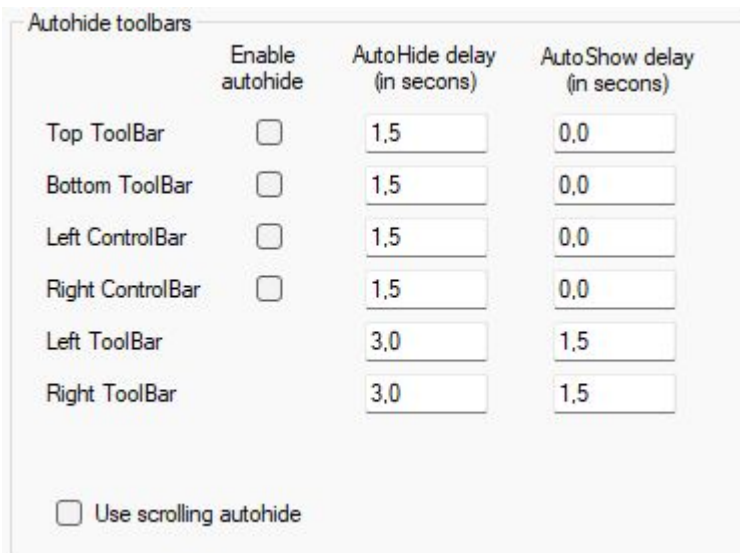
Autohide toolbars

|  | Enable autohide | AutoHide delay (in secons) | AutoShow delay (in secons) |
|---|---|---|---|
| Top ToolBar | ☐ | 1,5 | 0,0 |
| Bottom ToolBar | ☐ | 1,5 | 0,0 |
| Left ControlBar | ☐ | 1,5 | 0,0 |
| Right ControlBar | ☐ | 1,5 | 0,0 |
| Left ToolBar |  | 3,0 | 1,5 |
| Right ToolBar |  | 3,0 | 1,5 |

☐ Use scrolling autohide